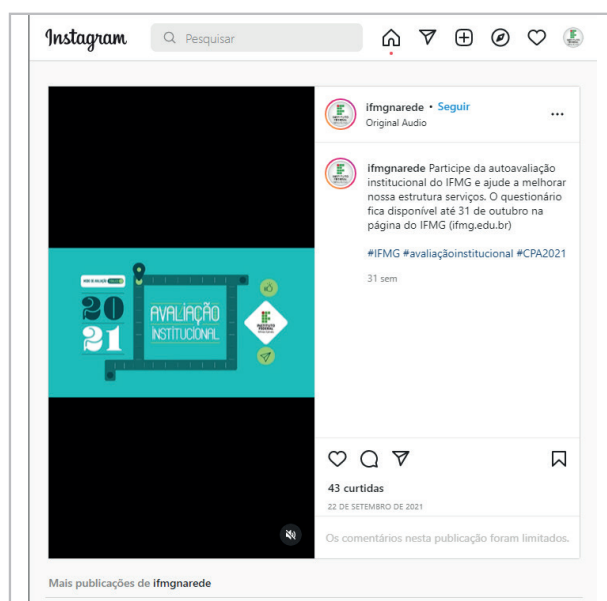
Instagram

Pesquisar

ifmgnarede • Seguir
Original Audio

...

ifmgnarede Participe da autoavaliação institucional do IFMG e ajude a melhorar nossa estrutura serviços. O questionário fica disponível até 31 de outubro na página do IFMG (ifmg.edu.br)

#IFMG #avaliaçãoinstitucional #CPA2021

31 sem

20
21

AVALIAÇÃO INSTITUCIONAL

43 curtidas

22 DE SETEMBRO DE 2021

Os comentários nesta publicação foram limitados.

Mais publicações de ifmgnarede